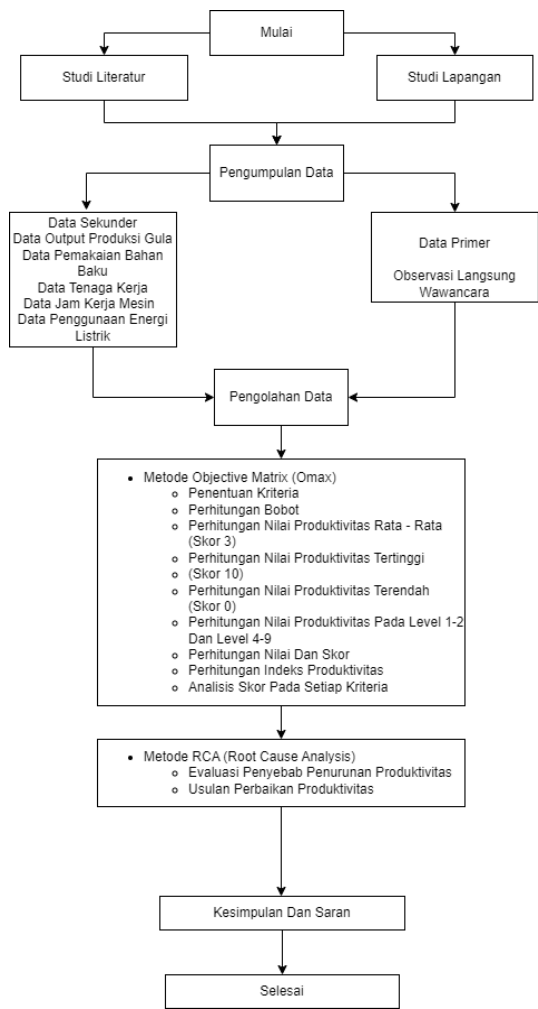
Mulai

Studi Literatur

Studi Lapangan

Pengumpulan Data

Data Sekunder
Data Output Produksi Gula
Data Pemakaian Bahan Baku
Data Tenaga Kerja
Data Jam Kerja Mesin
Data Penggunaan Energi Listrik

Data Primer

Observasi Langsung
Wawancara

Pengolahan Data

- Metode Objective Matrix (Omax)
  - Penentuan Kriteria
  - Perhitungan Bobot
  - Perhitungan Nilai Produktivitas Rata - Rata (Skor 3)
  - Perhitungan Nilai Produktivitas Tertinggi (Skor 10)
  - Perhitungan Nilai Produktivitas Terendah (Skor 0)
  - Perhitungan Nilai Produktivitas Pada Level 1-2 Dan Level 4-9
  - Perhitungan Nilai Dan Skor
  - Perhitungan Indeks Produktivitas
  - Analisis Skor Pada Setiap Kriteria

- Metode RCA (Root Cause Analysis)
  - Evaluasi Penyebab Penurunan Produktivitas
  - Usulan Perbaikan Produktivitas

Kesimpulan Dan Saran

Selesai